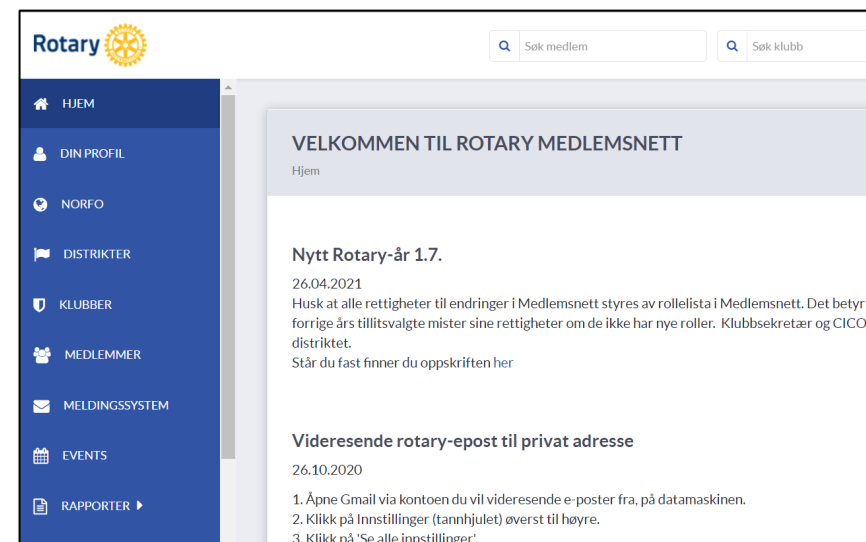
Rotary

Søk medlem

Søk klubb

HJEM

DIN PROFIL

NORFO

DISTRIKTER

KLUBBER

MEDLEMMER

MELDINGSSYSTEM

EVENTS

RAPPORTER

VELKOMMEN TIL ROTARY MEDLEMSNETT

Hjem

Nytt Rotary-år 1.7.

26.04.2021

Husk at alle rettigheter til endringer i Medlemsnett styres av rollelista i Medlemsnett. Det betyr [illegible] forrige års tillitsvalgte mister sine rettigheter om de ikke har nye roller. Klubbsekretær og CICO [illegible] distriktet.

Står du fast finner du oppskriften her

Videresende rotary-epost til privat adresse

26.10.2020

1. Åpne Gmail via kontoen du vil videresende e-poster fra, på datamaskinen.
2. Klikk på Innstillinger (tannhjulet) øverst til høyre.
3. Klikk på 'Se alle innstillinger'